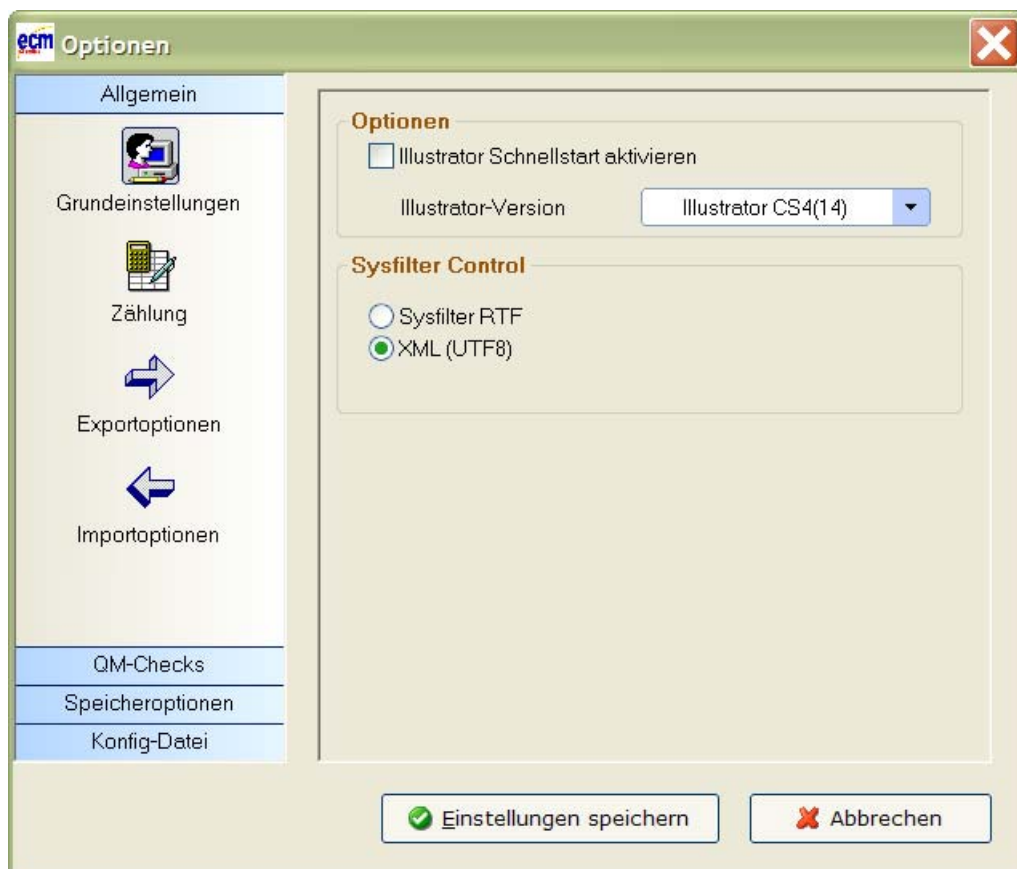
ecm Optionen

Allgemein

Grundeinstellungen

Zählung

Exportoptionen

Importoptionen

QM-Checks

Speicheroptionen

Konfig-Datei

Optionen

Illustrator Schnellstart aktivieren

Illustrator-Version

Illustrator CS4(14)

Sysfilter Control

Sysfilter RTF

XML (UTF8)

Einstellungen speichern

Abbrechen